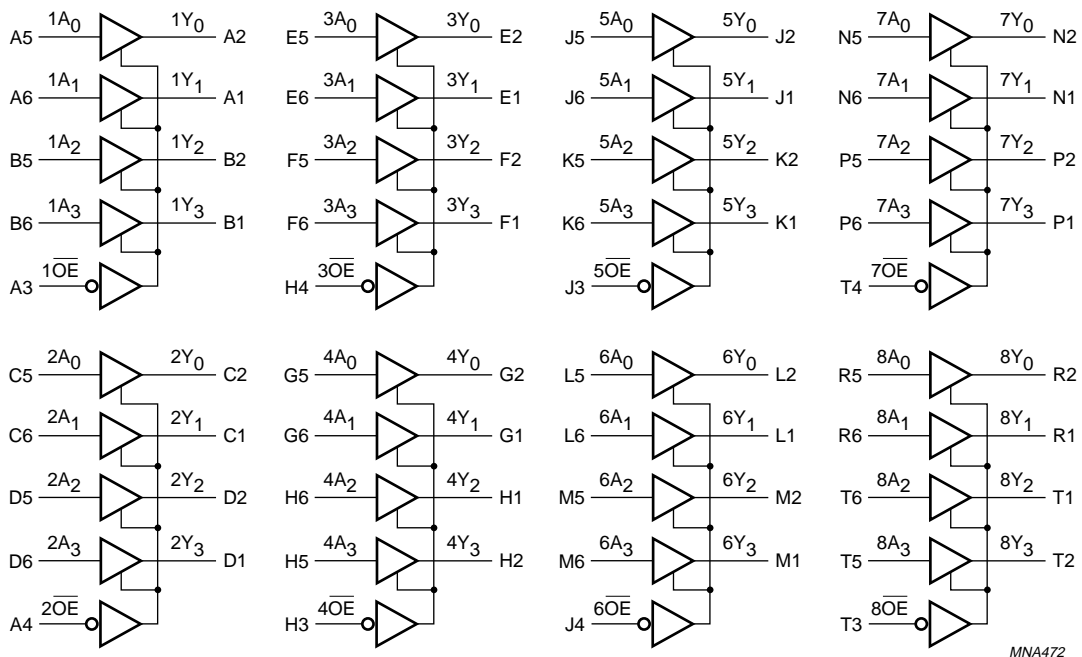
A5 $1A_0$ $1Y_0$ A2
A6 $1A_1$ $1Y_1$ A1
B5 $1A_2$ $1Y_2$ B2
B6 $1A_3$ $1Y_3$ B1
A3 $1\overline{OE}$

E5 $3A_0$ $3Y_0$ E2
E6 $3A_1$ $3Y_1$ E1
F5 $3A_2$ $3Y_2$ F2
F6 $3A_3$ $3Y_3$ F1
H4 $3\overline{OE}$

J5 $5A_0$ $5Y_0$ J2
J6 $5A_1$ $5Y_1$ J1
K5 $5A_2$ $5Y_2$ K2
K6 $5A_3$ $5Y_3$ K1
J3 $5\overline{OE}$

N5 $7A_0$ $7Y_0$ N2
N6 $7A_1$ $7Y_1$ N1
P5 $7A_2$ $7Y_2$ P2
P6 $7A_3$ $7Y_3$ P1
T4 $7\overline{OE}$

C5 $2A_0$ $2Y_0$ C2
C6 $2A_1$ $2Y_1$ C1
D5 $2A_2$ $2Y_2$ D2
D6 $2A_3$ $2Y_3$ D1
A4 $2\overline{OE}$

G5 $4A_0$ $4Y_0$ G2
G6 $4A_1$ $4Y_1$ G1
H6 $4A_2$ $4Y_2$ H1
H5 $4A_3$ $4Y_3$ H2
H3 $4\overline{OE}$

L5 $6A_0$ $6Y_0$ L2
L6 $6A_1$ $6Y_1$ L1
M5 $6A_2$ $6Y_2$ M2
M6 $6A_3$ $6Y_3$ M1
J4 $6\overline{OE}$

R5 $8A_0$ $8Y_0$ R2
R6 $8A_1$ $8Y_1$ R1
T6 $8A_2$ $8Y_2$ T1
T5 $8A_3$ $8Y_3$ T2
T3 $8\overline{OE}$

MNA472